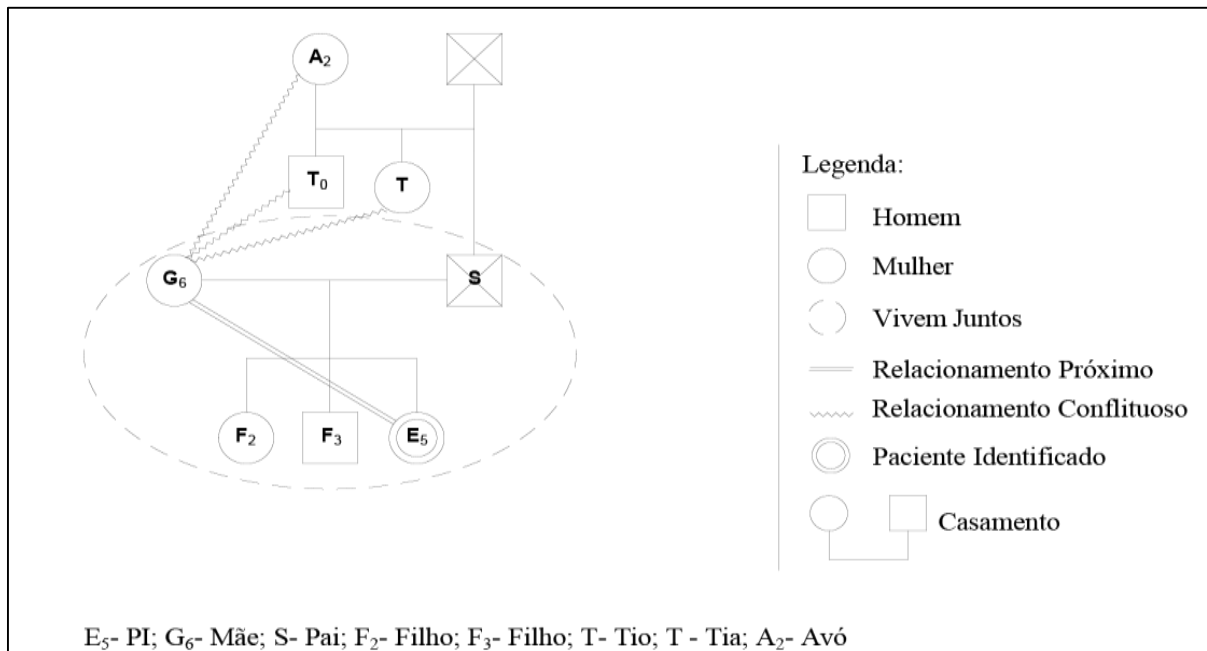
$A_2$

$T_0$

T

$G_6$

S

$F_2$

$F_3$

$E_5$

Legenda:

Homem

Mulher

Vivem Juntos

Relacionamento Próximo

Relacionamento Conflituoso

Paciente Identificado

Casamento

$E_5$- PI; $G_6$- Mãe; S- Pai; $F_2$- Filho; $F_3$- Filho; T- Tio; T - Tia; $A_2$- Avó